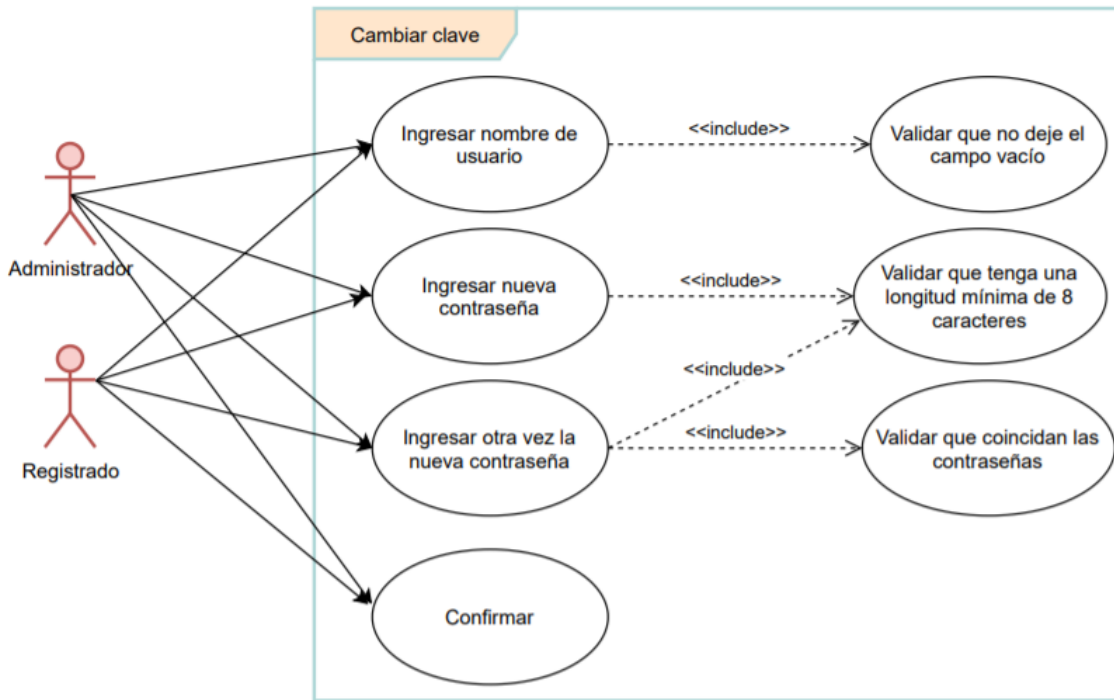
Cambiar clave

Administrador

Registrado

Ingresar nombre de usuario

<<include>>

Validar que no deje el campo vacío

Ingresar nueva contraseña

<<include>>

Validar que tenga una longitud mínima de 8 caracteres

<<include>>

Ingresar otra vez la nueva contraseña

<<include>>

Validar que coincidan las contraseñas

Confirmar